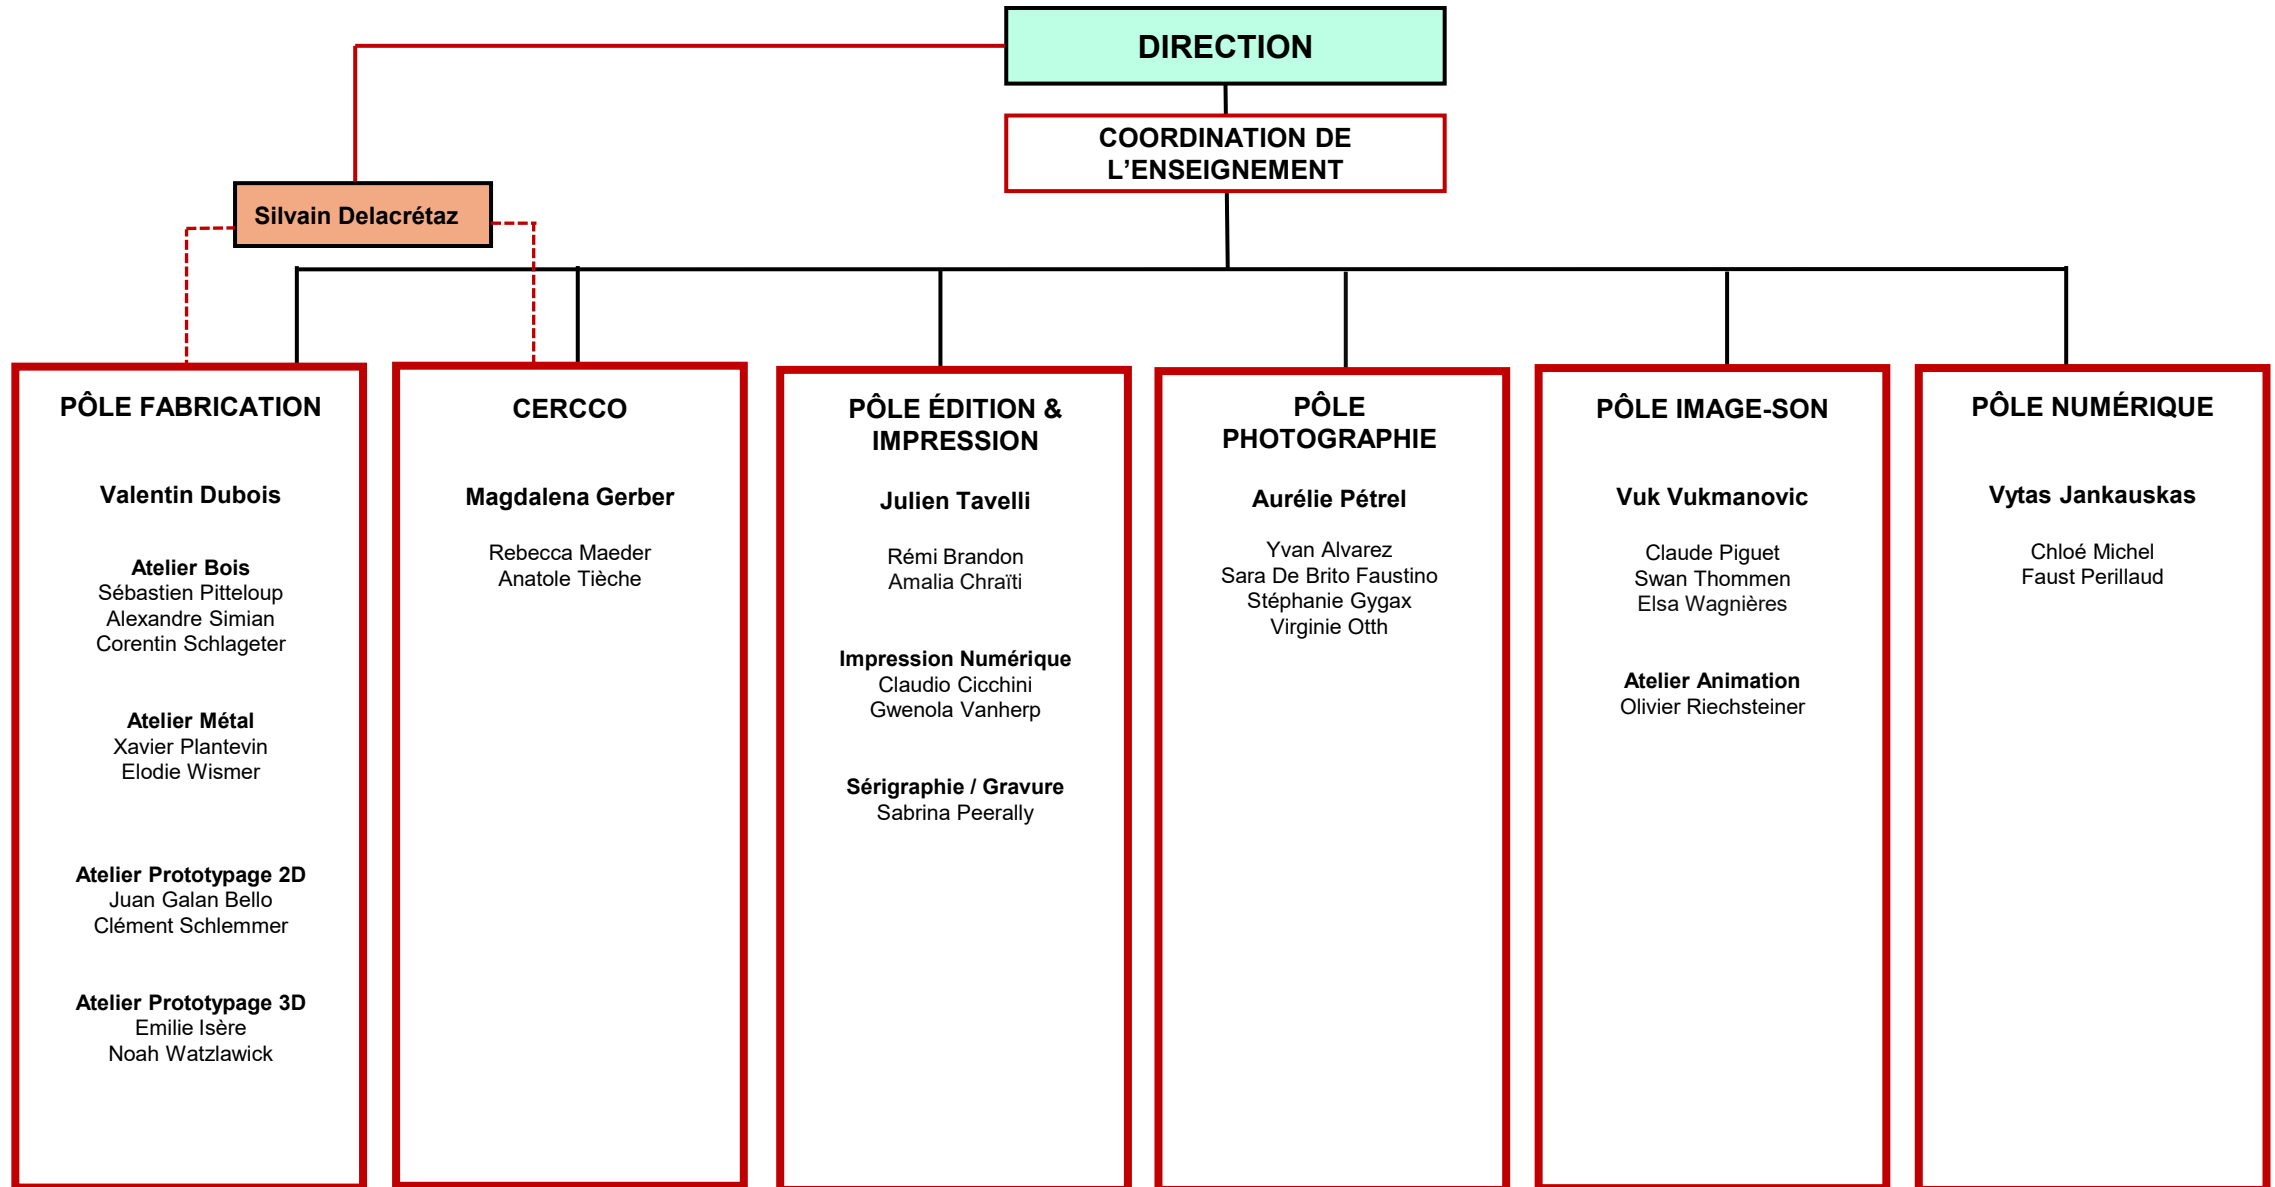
DIRECTION

COORDINATION DE L'ENSEIGNEMENT

Silvain Delacrétaz

PÔLE FABRICATION

Valentin Dubois

Atelier Bois
Sébastien Pitteloup
Alexandre Simian
Corentin Schlageter

Atelier Métal
Xavier Plantevin
Elodie Wismer

Atelier Prototypage 2D
Juan Galan Bello
Clément Schlemmer

Atelier Prototypage 3D
Emilie Isère
Noah Watzlawick

CERCCO

Magdalena Gerber

Rebecca Maeder
Anatole Tièche

PÔLE ÉDITION & IMPRESSION

Julien Tavelli

Rémi Brandon
Amalia Chraïti

Impression Numérique
Claudio Cicchini
Gwenola Vanherp

Sérigraphie / Gravure
Sabrina Peerally

PÔLE PHOTOGRAPHIE

Aurélie Pétrel

Yvan Alvarez
Sara De Brito Faustino
Stéphanie Gygax
Virginie Otth

PÔLE IMAGE-SON

Vuk Vukmanovic

Claude Piguet
Swan Thommen
Elsa Wagnières

Atelier Animation
Olivier Riechsteiner

PÔLE NUMÉRIQUE

Vytas Jankauskas

Chloé Michel
Faust Perillaud